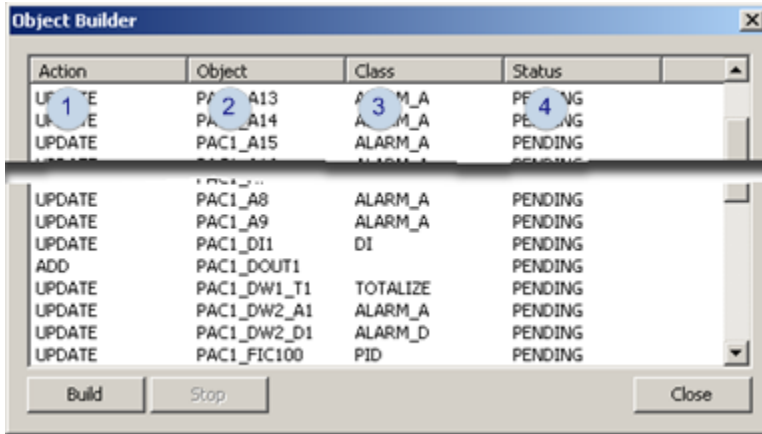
Object Builder

| Action | Object | Class | Status |
|---|---|---|---|
| UP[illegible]TE 1 | PA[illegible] 2 A13 | A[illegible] 3 M_A | PE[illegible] 4 G |
| U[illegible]TE | PA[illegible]A14 | A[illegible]M_A | PE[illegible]G |
| UPDATE | PAC1_A15 | ALARM_A | PENDING |
| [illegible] | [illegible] | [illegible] | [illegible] |
| UPDATE | PAC1_A8 | ALARM_A | PENDING |
| UPDATE | PAC1_A9 | ALARM_A | PENDING |
| UPDATE | PAC1_DI1 | DI | PENDING |
| ADD | PAC1_DOUT1 | | PENDING |
| UPDATE | PAC1_DW1_T1 | TOTALIZE | PENDING |
| UPDATE | PAC1_DW2_A1 | ALARM_A | PENDING |
| UPDATE | PAC1_DW2_D1 | ALARM_D | PENDING |
| UPDATE | PAC1_FIC100 | PID | PENDING |

Build Stop Close